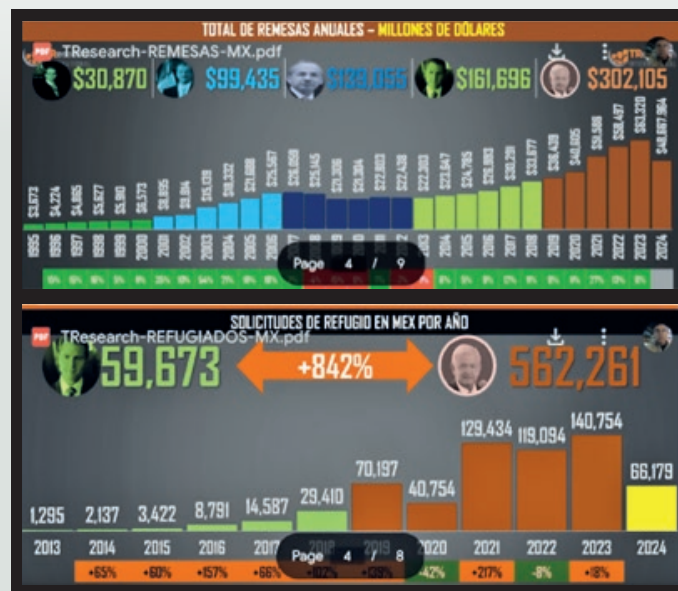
TOTAL DE REMESAS ANUALES – MILLONES DE DÓLARES

TResearch-REMESAS-MX.pdf

$30,870 $99,435 $139,055 $161,696 $302,105

$3,673 $4,224 $4,865 $5,627 $5,910 $6,573 $8,895 $9,814 $15,139 $18,332 $21,688 $25,567 $26,059 $25,145 $21,306 $21,304 $22,803 $22,438 $22,303 $23,647 $24,785 $26,993 $30,291 $33,677 $36,439 $40,605 $51,586 $58,497 $63,320 $48,697.364

1995 1996 1997 1998 1999 2000 2001 2002 2003 2004 2005 2006 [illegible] 2013 2014 2015 2016 2017 2018 2019 2020 2021 2022 2023 2024

Page 4 / 9

SOLICITUDES DE REFUGIO EN MEX POR AÑO

TResearch-REFUGIADOS-MX.pdf

59,673 +842% 562,261

1,295 2,137 3,422 8,791 14,587 29,410 70,197 40,754 129,434 119,094 140,754 66,179

2013 2014 2015 2016 2017 2018 2019 2020 2021 2022 2023 2024

+65% +60% +157% +66% +102% +139% -42% +217% -8% +18%

Page 4 / 8